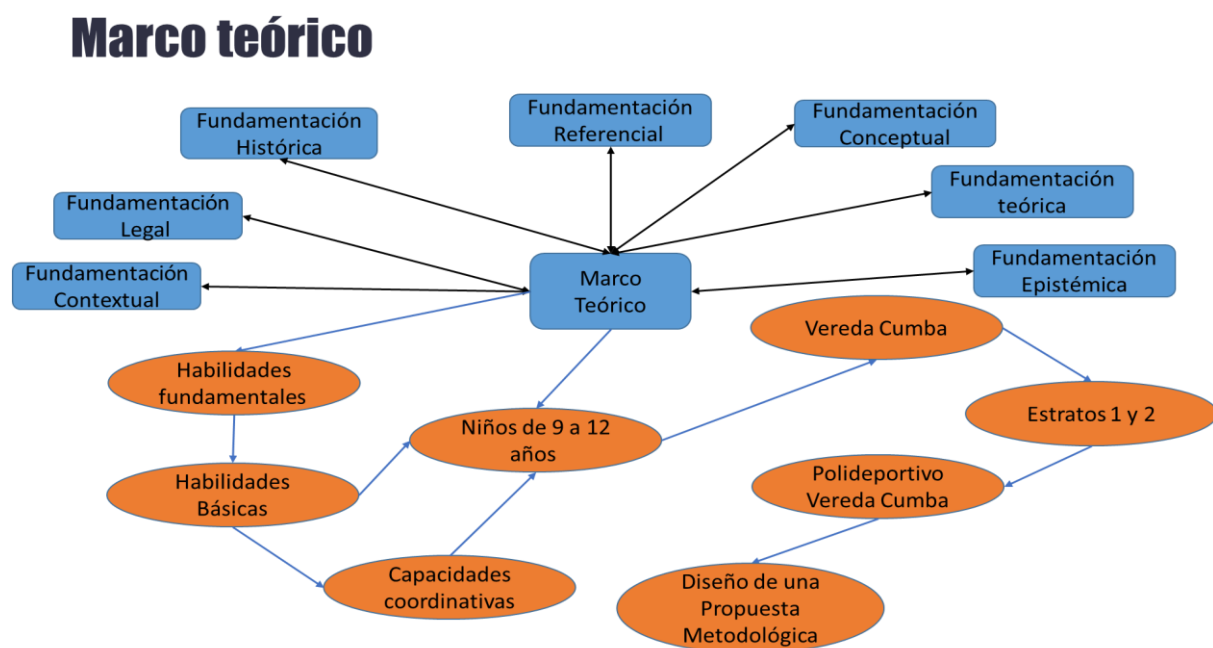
Marco teórico

Fundamentación Histórica

Fundamentación Referencial

Fundamentación Conceptual

Fundamentación teórica

Fundamentación Legal

Fundamentación Contextual

Marco Teórico

Fundamentación Epistémica

Vereda Cumba

Habilidades fundamentales

Estratos 1 y 2

Niños de 9 a 12 años

Habilidades Básicas

Polideportivo Vereda Cumba

Capacidades coordinativas

Diseño de una Propuesta Metodológica